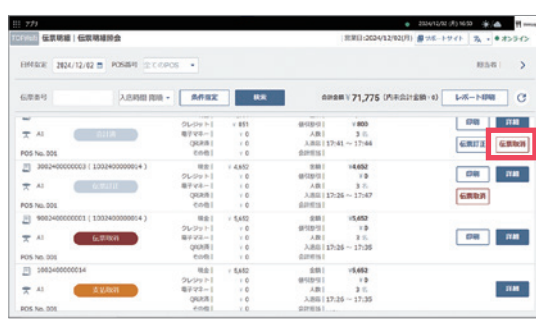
アプリ 2024/12/02 (月) 16:53

TOPへ 伝票明細 | 伝票明細照会 営業日:2024/12/02(月) サポートサイト オンライン

日付指定 2024/12/02 POS番号 全てのPOS 担当者

伝票番号 入店時間 昇順 条件指定 検索 合計金額 ¥ 71,775 (内未会計金額:6) レポート印刷

A1 会計済 クレジット | ¥ 0 電子マネー | ¥ 0 QR決済 | ¥ 0 その他 | ¥ 0 値引割引 | ¥ 0 人数 | 3 名 入退店 | 17:41 ~ 17:44 会計者名 | 印刷 詳細 伝票訂正 伝票取消
POS No. 001

2002400000003 ( 1002400000014 ) 現金 | ¥ 4,652 クレジット | ¥ 0 電子マネー | ¥ 0 QR決済 | ¥ 0 その他 | ¥ 0 金額 | ¥4,652 値引割引 | ¥ 0 人数 | 3 名 入退店 | 17:26 ~ 17:47 会計者名 | 印刷 詳細
A1 伝票訂正 伝票取消
POS No. 001

9002400000001 ( 1002400000014 ) 現金 | ¥ 5,652 クレジット | ¥ 0 電子マネー | ¥ 0 QR決済 | ¥ 0 その他 | ¥ 0 金額 | ¥5,652 値引割引 | ¥ 0 人数 | 3 名 入退店 | 17:26 ~ 17:35 会計者名 | 印刷 詳細
A1 伝票取消
POS No. 001

1002400000014 現金 | ¥ 5,652 クレジット | ¥ 0 電子マネー | ¥ 0 QR決済 | ¥ 0 その他 | ¥ 0 金額 | ¥5,652 値引割引 | ¥ 0 人数 | 3 名 入退店 | 17:26 ~ 17:35 会計者名 | 詳細
A1 支払取消
POS No. 001